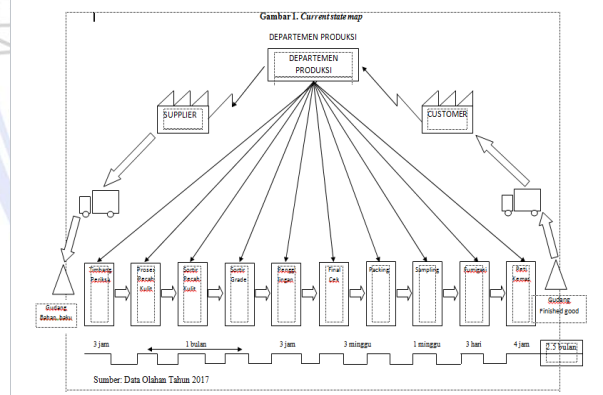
Gambar 1. *Current state map*

DEPARTEMEN PRODUKSI

DEPARTEMEN PRODUKSI

SUPPLIER

CUSTOMER

Timbang Periksa

Proses Pecah Kulit

Sortir Pecah Kulit

Sortir Grade

Pengeringan

Final Cek

Packing

Sampling

Fumigasi

Palet Kemas

Gudang Bahan baku

Gudang Finished good

3 jam

1 bulan

3 jam

3 minggu

1 minggu

3 hari

4 jam

2.5 bulan

Sumber: Data Olahan Tahun 2017